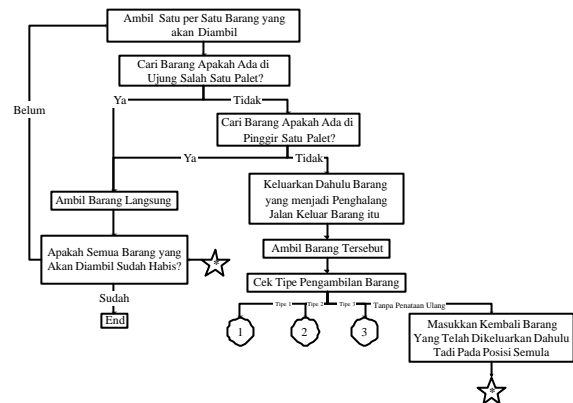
Ambil Satu per Satu Barang yang akan Diambil

Cari Barang Apakah Ada di Ujung Salah Satu Palet?

Belum

Ya

Tidak

Cari Barang Apakah Ada di Pinggir Satu Palet?

Ya

Tidak

Ambil Barang Langsung

Keluarkan Dahulu Barang yang menjadi Penghalang Jalan Keluar Barang itu

Apakah Semua Barang yang Akan Diambil Sudah Habis?

*

Ambil Barang Tersebut

Sudah

End

Cek Tipe Pengambilan Barang

Tipe 1

Tipe 2

Tipe 3

Tanpa Penataan Ulang

1

2

3

Masukkan Kembali Barang Yang Telah Dikeluarkan Dahulu Tadi Pada Posisi Semula

*